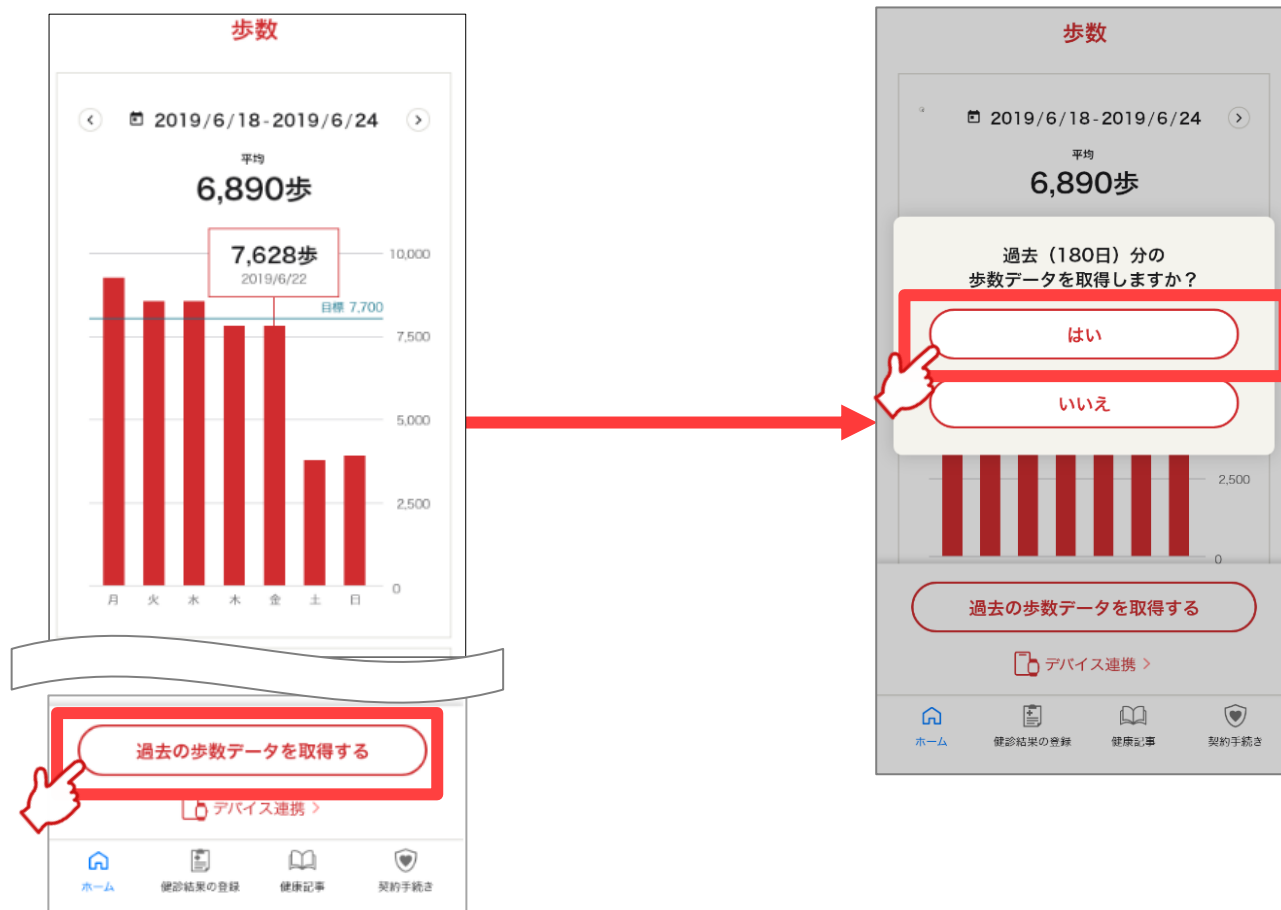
歩数

2019/6/18 - 2019/6/24

平均
6,890歩

7,628歩
2019/6/22

10,000
目標 7,700
7,500
5,000
2,500
0

月 火 水 木 金 土 日

過去の歩数データを取得する

デバイス連携 >

ホーム　健診結果の登録　健康記事　契約手続き

歩数

2019/6/18 - 2019/6/24

平均
6,890歩

過去（180日）分の
歩数データを取得しますか？

はい

いいえ

2,500
0

過去の歩数データを取得する

デバイス連携 >

ホーム　健診結果の登録　健康記事　契約手続き